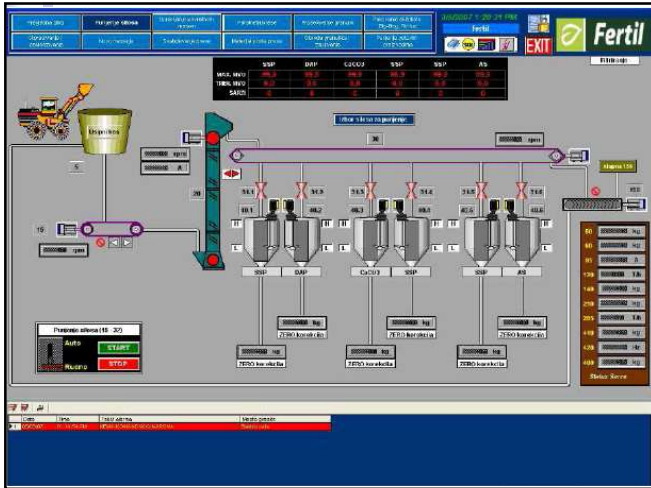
Punjenje silosa
Fertil
EXIT
Fertil
SSP
DAP
CaCO3
SSP
SSP
AS
Usipnikos
ZERO korekcija
ZERO korekcija
ZERO korekcija
ZERO korekcija
ZERO korekcija
ZERO korekcija
SSP
DAP
CaCO3
SSP
SSP
AS
Punjenje silosa (18 - 32)
Auto
Rucno
START
STOP
kg
kg
kg
kg
kg
kg
rpm
rpm
rpm
A
30
20
19
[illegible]
Stanje Šarže
Data
Time
Tekst alarma
Mesto greške